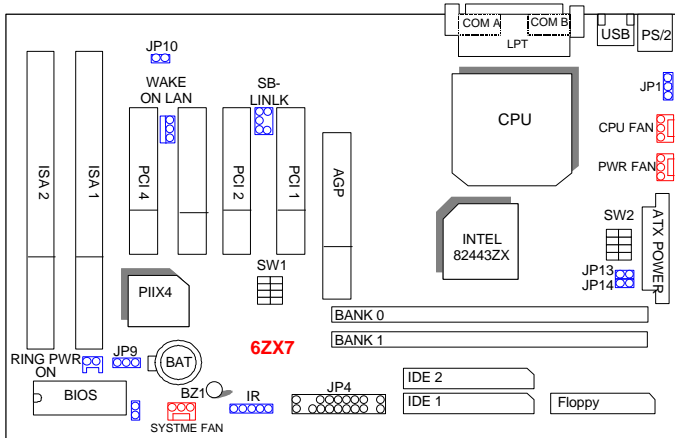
COM A
COM B
LPT
USB
PS/2
JP10
WAKE ON LAN
SB-LINLK
CPU
JP1
CPU FAN
PWR FAN
ISA 2
ISA 1
PCI 4
PCI 2
PCI 1
AGP
INTEL 82443ZX
SW2
ATX POWER
JP13
JP14
PIIX4
SW1
BANK 0
BANK 1
RING PWR ON
JP9
BAT
6ZX7
BIOS
BZ1
IR
JP4
IDE 2
IDE 1
Floppy
SYSTME FAN